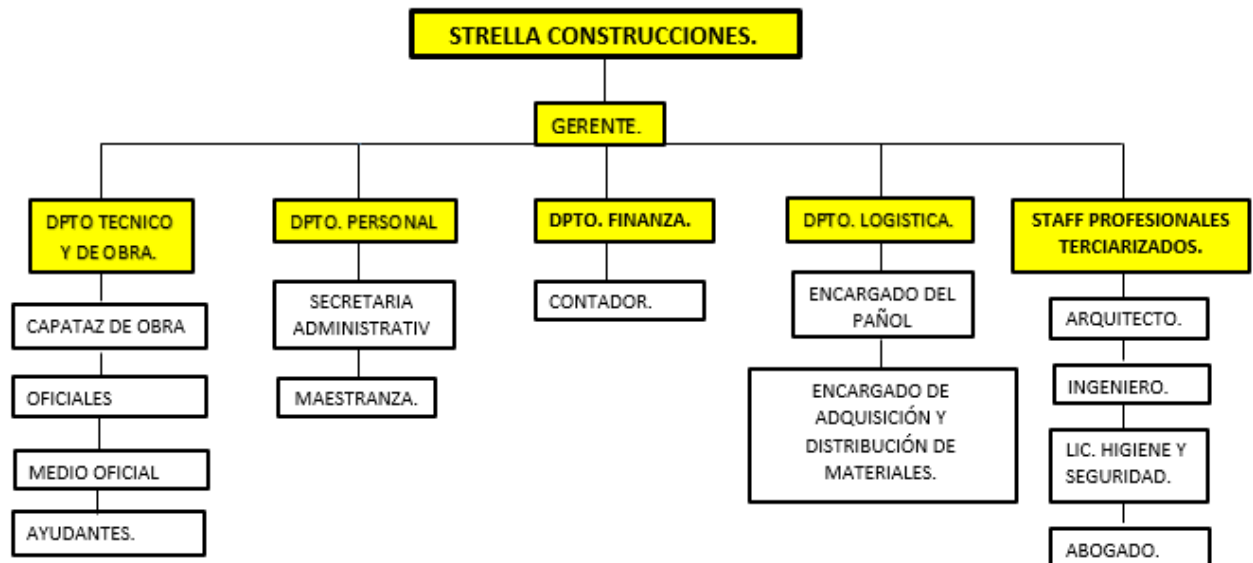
STRELLA CONSTRUCCIONES.

GERENTE.

DPTO TECNICO Y DE OBRA.

CAPATAZ DE OBRA

OFICIALES

MEDIO OFICIAL

AYUDANTES.

DPTO. PERSONAL

SECRETARIA ADMINISTRATIV

MAESTRANZA.

DPTO. FINANZA.

CONTADOR.

DPTO. LOGISTICA.

ENCARGADO DEL PAÑOL

ENCARGADO DE ADQUISICIÓN Y DISTRIBUCIÓN DE MATERIALES.

STAFF PROFESIONALES TERCIARIZADOS.

ARQUITECTO.

INGENIERO.

LIC. HIGIENE Y SEGURIDAD.

ABOGADO.